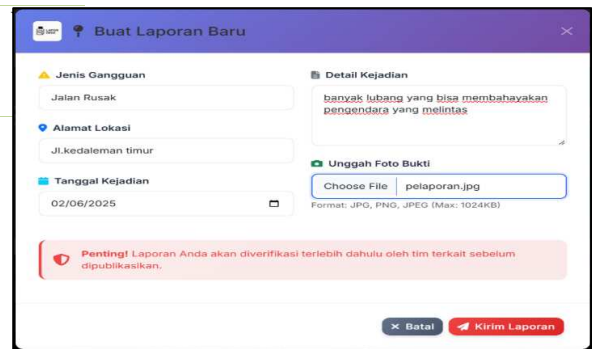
Buat Laporan Baru

Jenis Gangguan
Jalan Rusak

Alamat Lokasi
Jl.kedaleman timur

Tanggal Kejadian
02/06/2025

Detail Kejadian
banyak lubang yang bisa membahayakan pengendara yang melintas

Unggah Foto Bukti
Choose File pelaporan.jpg
Format: JPG, PNG, JPEG (Max: 1024KB)

Penting! Laporan Anda akan diverifikasi terlebih dahulu oleh tim terkait sebelum dipublikasikan.

× Batal
Kirim Laporan